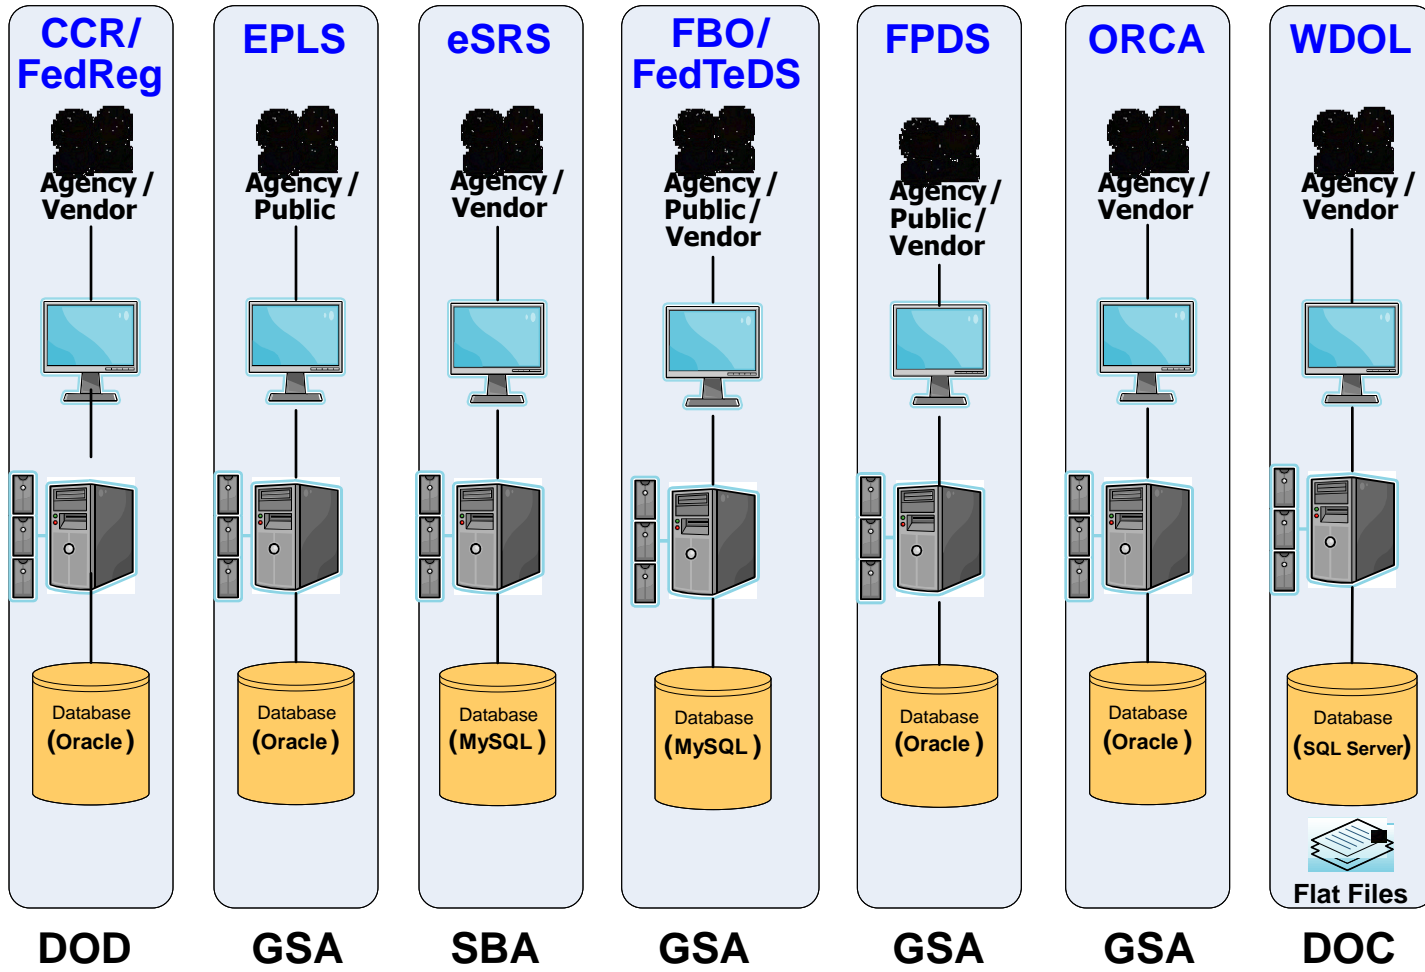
CCR/ FedReg

Agency / Vendor

Database (Oracle)

DOD

EPLS

Agency / Public

Database (Oracle)

GSA

eSRS

Agency / Vendor

Database (MySQL)

SBA

FBO/ FedTeDS

Agency / Public / Vendor

Database (MySQL)

GSA

FPDS

Agency / Public / Vendor

Database (Oracle)

GSA

ORCA

Agency / Vendor

Database (Oracle)

GSA

WDOL

Agency / Vendor

Database (SQL Server)

Flat Files

DOC